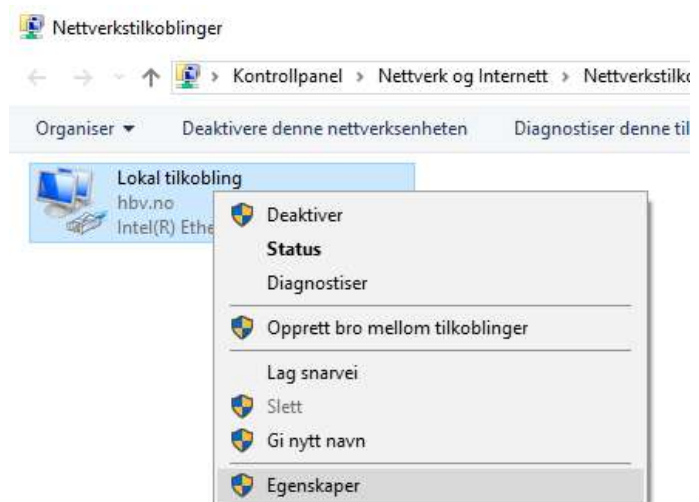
Nettverkstilkoblinger

Kontrollpanel › Nettverk og Internett › Nettverkstilk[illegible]

Organiser ▾ Deaktivere denne nettverksenheten Diagnostiser denne til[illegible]

Lokal tilkobling
hbv.no
Intel(R) Ethe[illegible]

Deaktiver
Status
Diagnostiser
Opprett bro mellom tilkoblinger
Lag snarvei
Slett
Gi nytt navn
Egenskaper